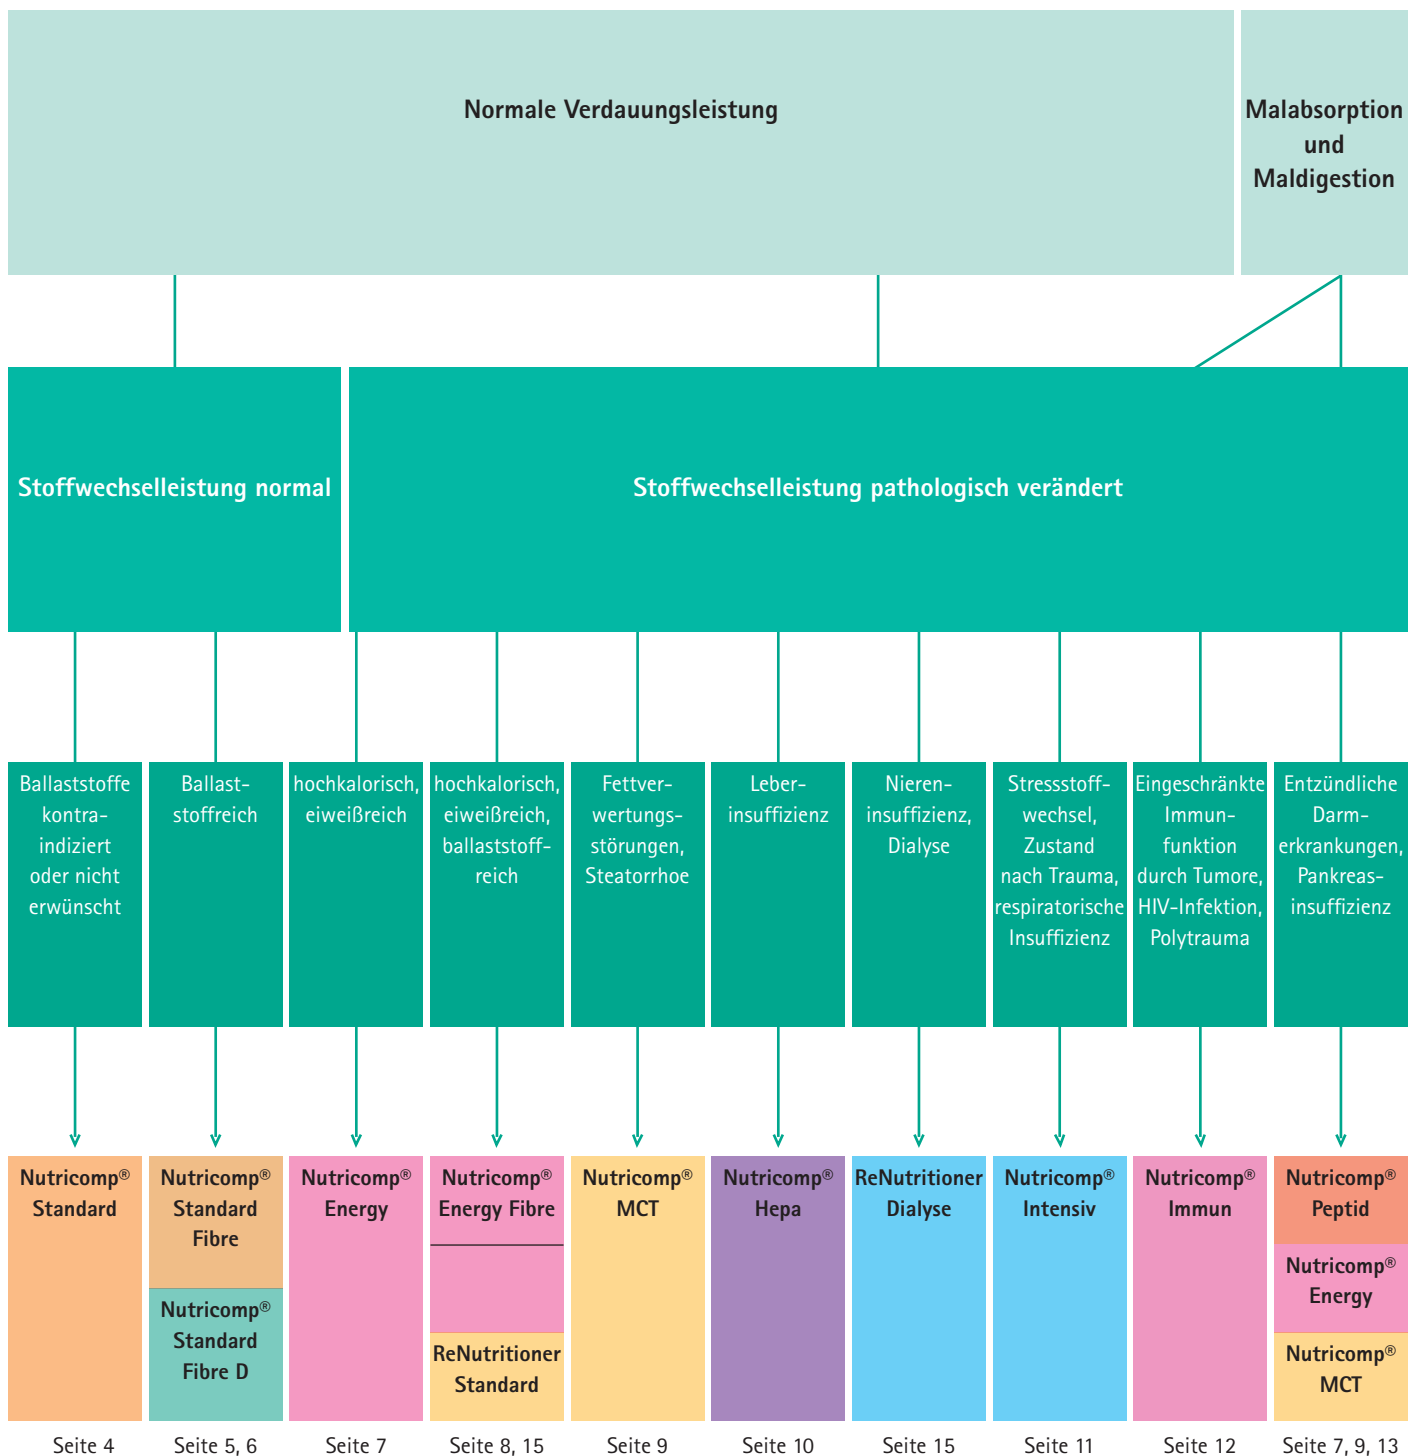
Normale Verdauungsleistung

Malabsorption und Maldigestion

Stoffwechselleistung normal

Stoffwechselleistung pathologisch verändert

Ballaststoffe kontraindiziert oder nicht erwünscht

Ballaststoffreich

hochkalorisch, eiweißreich

hochkalorisch, eiweißreich, ballaststoffreich

Fettverwertungsstörungen, Steatorrhoe

Leberinsuffizienz

Niereninsuffizienz, Dialyse

Stressstoffwechsel, Zustand nach Trauma, respiratorische Insuffizienz

Eingeschränkte Immunfunktion durch Tumore, HIV-Infektion, Polytrauma

Entzündliche Darmerkrankungen, Pankreasinsuffizienz

Nutricomp® Standard

Nutricomp® Standard Fibre

Nutricomp® Standard Fibre D

Nutricomp® Energy

Nutricomp® Energy Fibre

ReNutritioner Standard

Nutricomp® MCT

Nutricomp® Hepa

ReNutritioner Dialyse

Nutricomp® Intensiv

Nutricomp® Immun

Nutricomp® Peptid

Nutricomp® Energy

Nutricomp® MCT

Seite 4

Seite 5, 6

Seite 7

Seite 8, 15

Seite 9

Seite 10

Seite 15

Seite 11

Seite 12

Seite 7, 9, 13